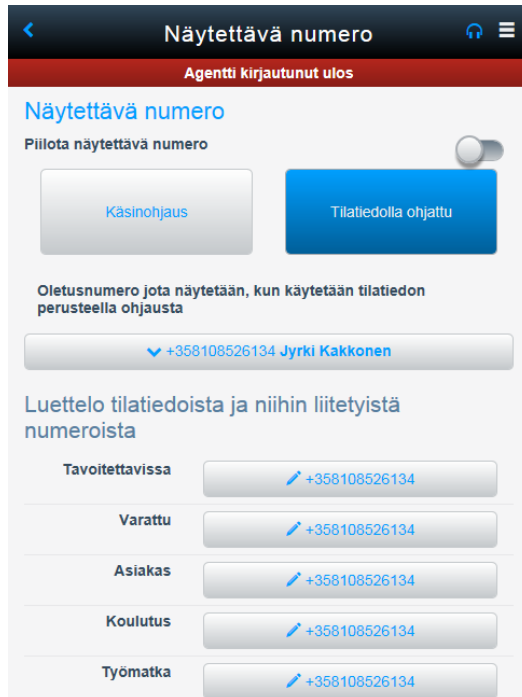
Näytettävä numero

Agentti kirjautunut ulos

Näytettävä numero

Piilota näytettävä numero

Käsinohjaus

Tilatiedolla ohjattu

Oletusnumero jota näytetään, kun käytetään tilatiedon perusteella ohjausta

+358108526134 Jyrki Kakkonen

Luettelo tilatiedoista ja niihin liitetyistä numeroista

| | |
|---|---|
| Tavoitettavissa | +358108526134 |
| Varattu | +358108526134 |
| Asiakas | +358108526134 |
| Koulutus | +358108526134 |
| Työmatka | +358108526134 |